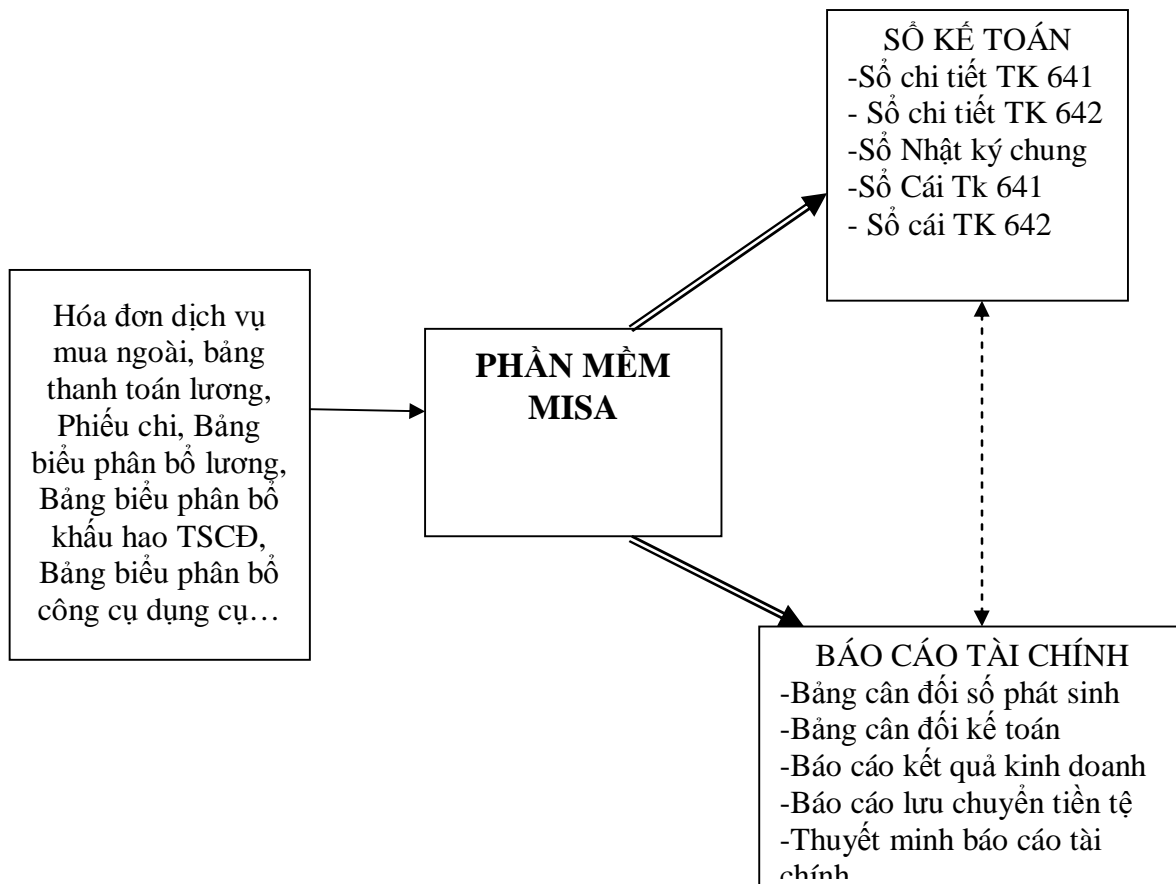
SỔ KẾ TOÁN
-Sổ chi tiết TK 641
- Sổ chi tiết TK 642
-Sổ Nhật ký chung
-Sổ Cái Tk 641
- Sổ cái TK 642

Hóa đơn dịch vụ mua ngoài, bảng thanh toán lương, Phiếu chi, Bảng biểu phân bổ lương, Bảng biểu phân bổ khấu hao TSCĐ, Bảng biểu phân bổ công cụ dụng cụ…

PHẦN MỀM MISA

BÁO CÁO TÀI CHÍNH
-Bảng cân đối số phát sinh
-Bảng cân đối kế toán
-Báo cáo kết quả kinh doanh
-Báo cáo lưu chuyển tiền tệ
-Thuyết minh báo cáo tài chính